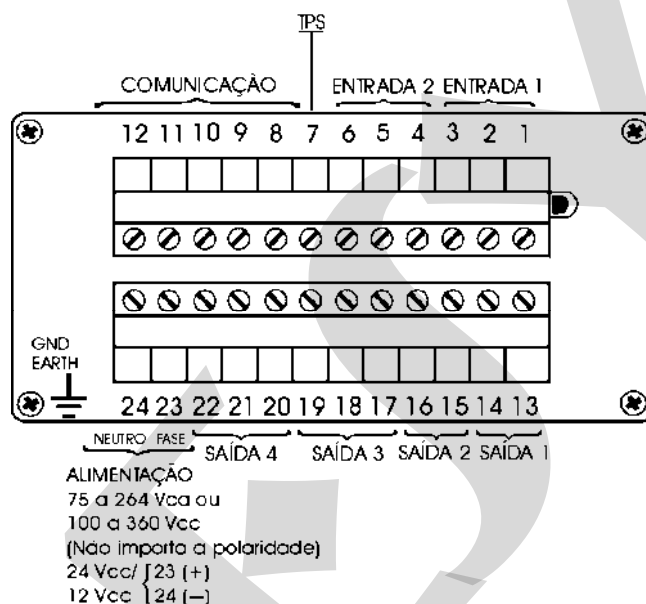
TPS

COMUNICAÇÃO ENTRADA 2 ENTRADA 1

12 11 10 9 8 7 6 5 4 3 2 1

GND
EARTH

24 23 22 21 20 19 18 17 16 15 14 13

NEUTRO FASE SAÍDA 4 SAÍDA 3 SAÍDA 2 SAÍDA 1

ALIMENTAÇÃO
75 a 264 Vca ou
100 a 360 Vcc
(Não importa a polaridade)
24 Vcc/ 23 (+)
12 Vcc 24 (−)